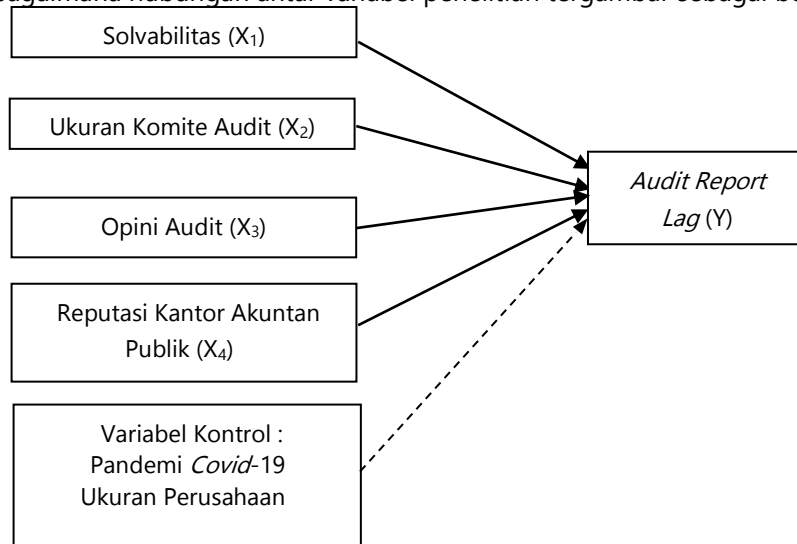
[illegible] hubungan antar variabel penelitian tergambar sebagai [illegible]

Solvabilitas ($X_1$)

Ukuran Komite Audit ($X_2$)

Opini Audit ($X_3$)

Reputasi Kantor Akuntan Publik ($X_4$)

Variabel Kontrol : Pandemi Covid-19 Ukuran Perusahaan

Audit Report Lag (Y)